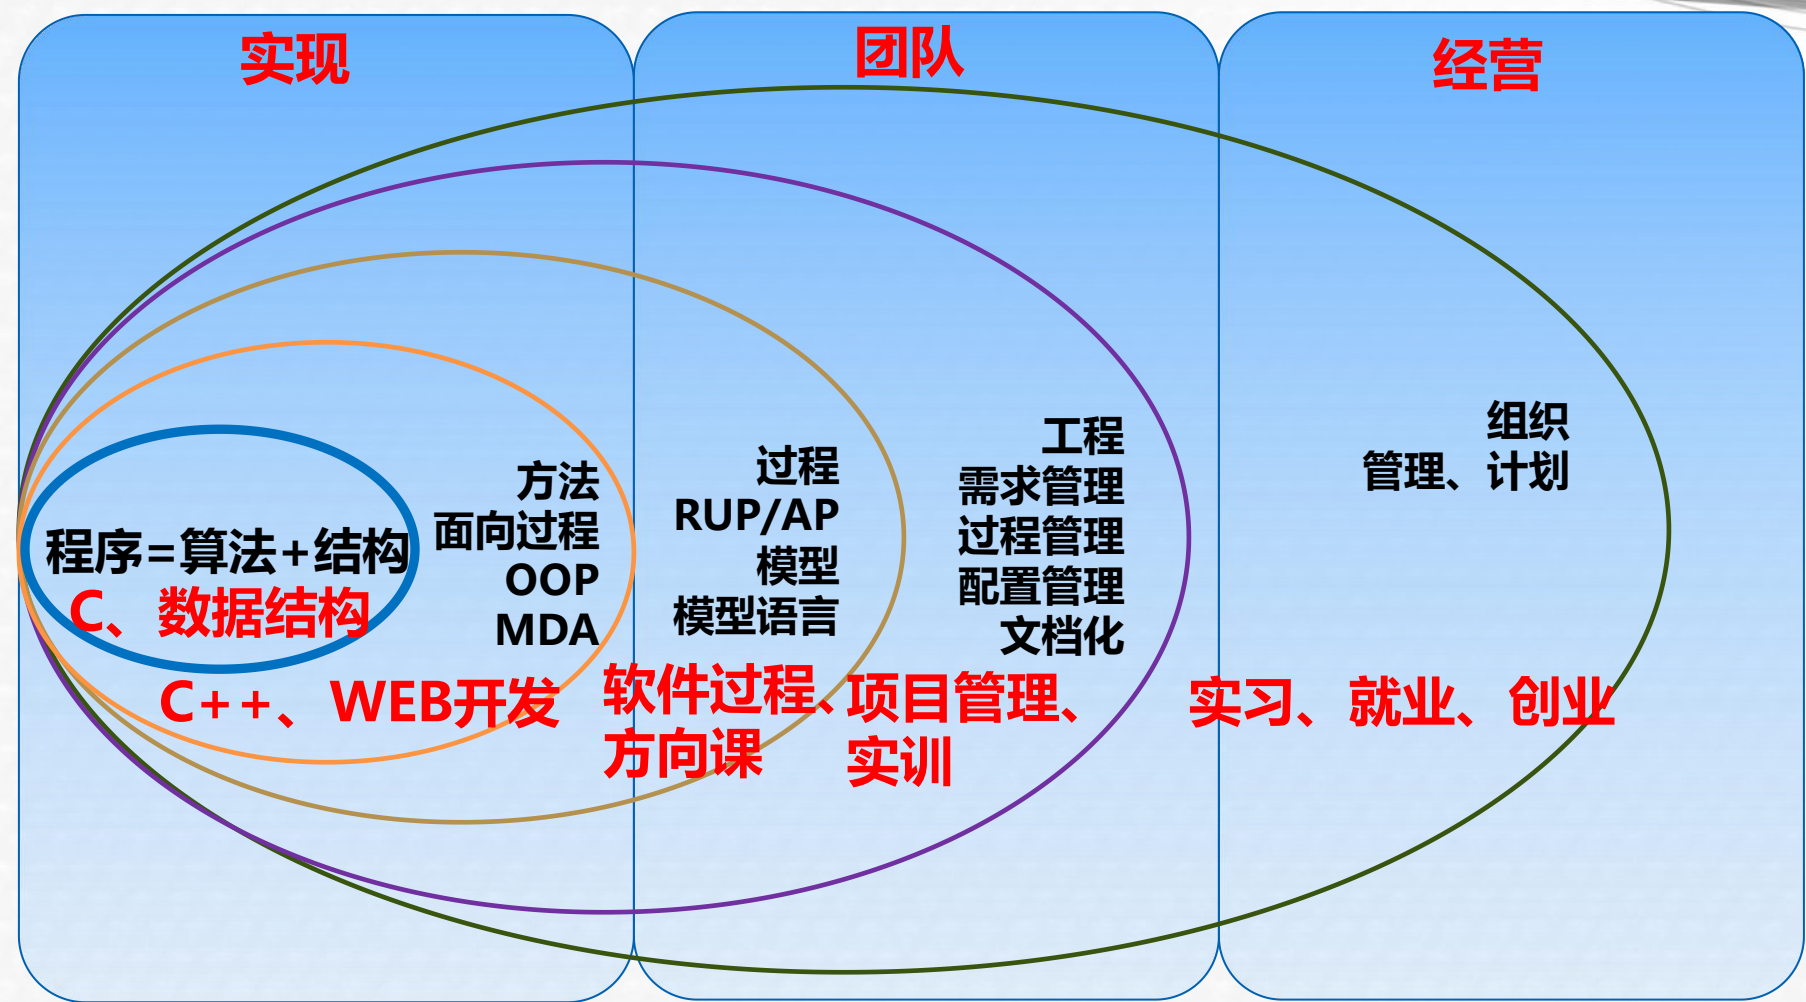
实现

团队

经营

程序=算法+结构
C、数据结构

方法
面向过程
OOP
MDA

C++、WEB开发

过程
RUP/AP
模型
模型语言

软件过程、方向课

工程
需求管理
过程管理
配置管理
文档化

项目管理、实训

组织
管理、计划

实习、就业、创业